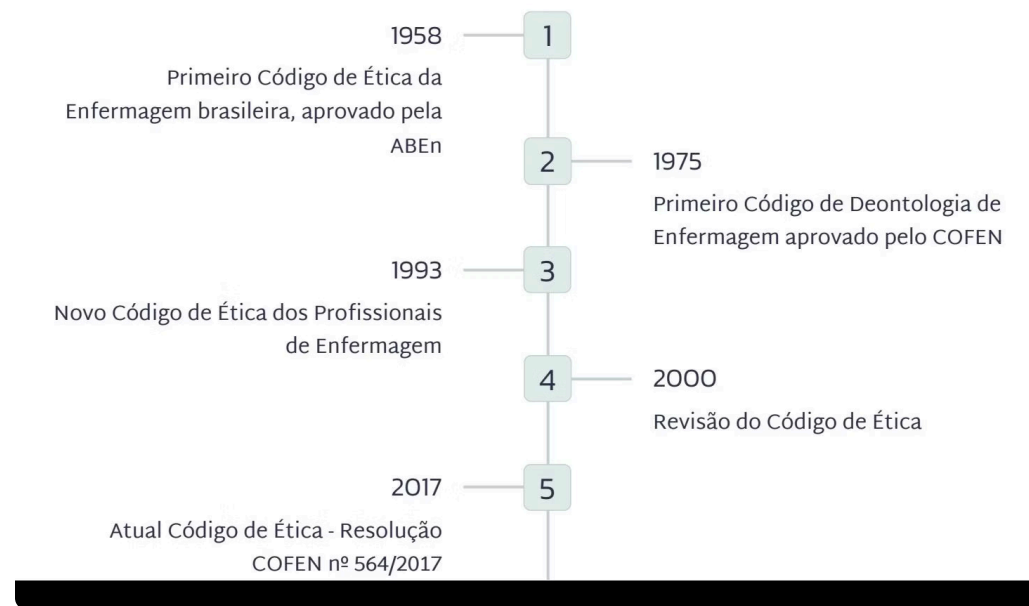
1958

1

Primeiro Código de Ética da Enfermagem brasileira, aprovado pela ABEn

2

1975

Primeiro Código de Deontologia de Enfermagem aprovado pelo COFEN

1993

3

Novo Código de Ética dos Profissionais de Enfermagem

4

2000

Revisão do Código de Ética

2017

5

Atual Código de Ética - Resolução COFEN nº 564/2017